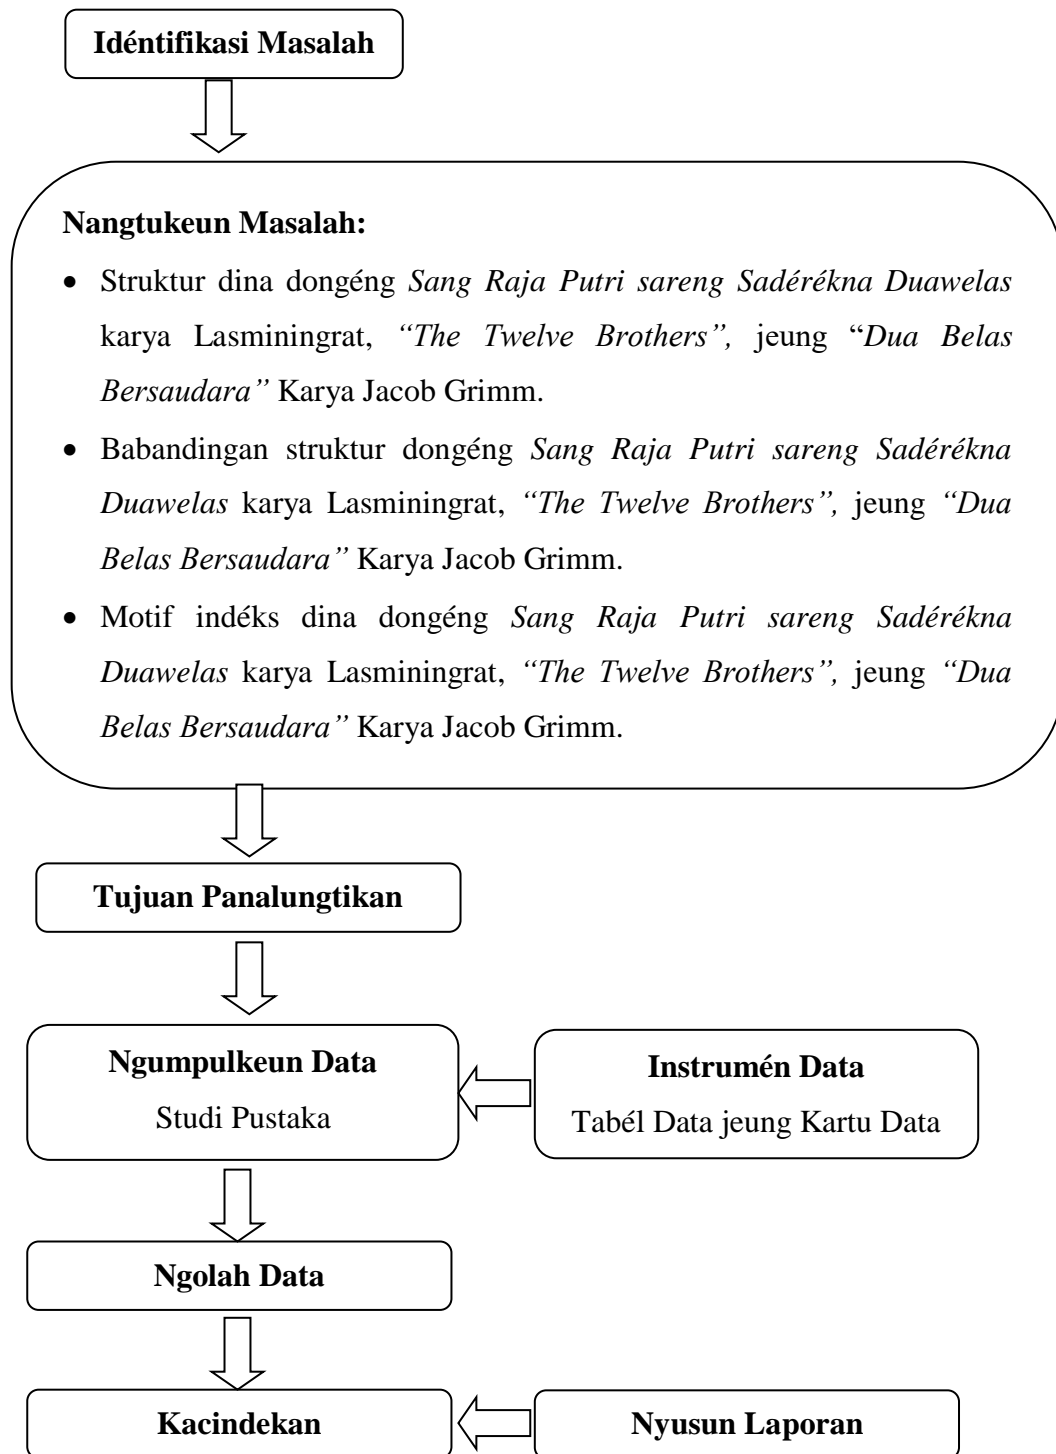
Idéntifikasi Masalah

Nangtukeun Masalah:

- Struktur dina dongéng Sang Raja Putri sareng Sadérékna Duawelas karya Lasminingrat, "The Twelve Brothers", jeung "Dua Belas Bersaudara" Karya Jacob Grimm.
- Babandingan struktur dongéng Sang Raja Putri sareng Sadérékna Duawelas karya Lasminingrat, "The Twelve Brothers", jeung "Dua Belas Bersaudara" Karya Jacob Grimm.
- Motif indéks dina dongéng Sang Raja Putri sareng Sadérékna Duawelas karya Lasminingrat, "The Twelve Brothers", jeung "Dua Belas Bersaudara" Karya Jacob Grimm.

Tujuan Panalungtikan

Ngumpulkeun Data
Studi Pustaka

Instrumén Data
Tabél Data jeung Kartu Data

Ngolah Data

Kacindekan

Nyusun Laporan